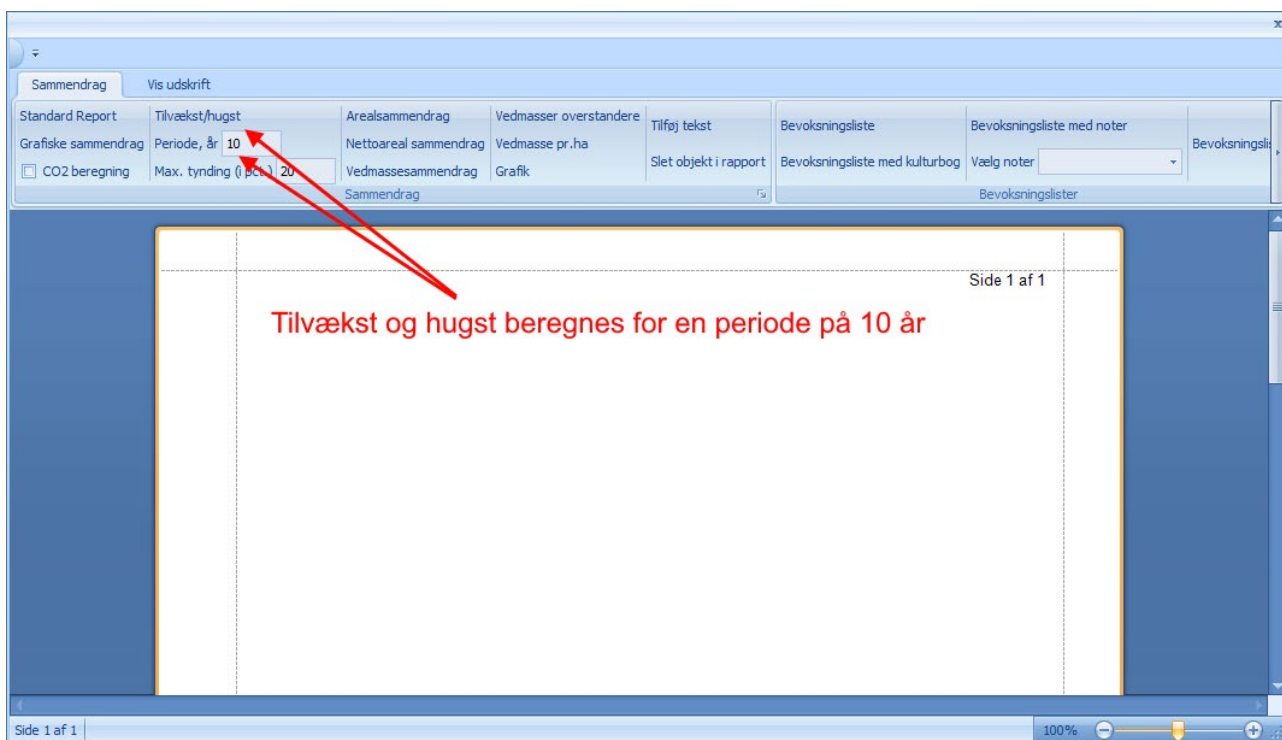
Sammendrag
Vis udskrift

Standard Report
Grafiske sammendrag
CO2 beregning
Tilvækst/hugst
Periode, år 10
Max. tynding (i pct.) 20
Arealsammendrag
Nettoareal sammendrag
Vedmassesammendrag
Vedmasser overstandere
Vedmasse pr.ha
Grafik
Tilføj tekst
Slet objekt i rapport
Sammendrag
Bevoksningsliste
Bevoksningsliste med kulturbog
Bevoksningsliste med noter
Vælg noter
Bevoksningsli
Bevoksningslister

Side 1 af 1

Tilvækst og hugst beregnes for en periode på 10 år

Side 1 af 1
100%